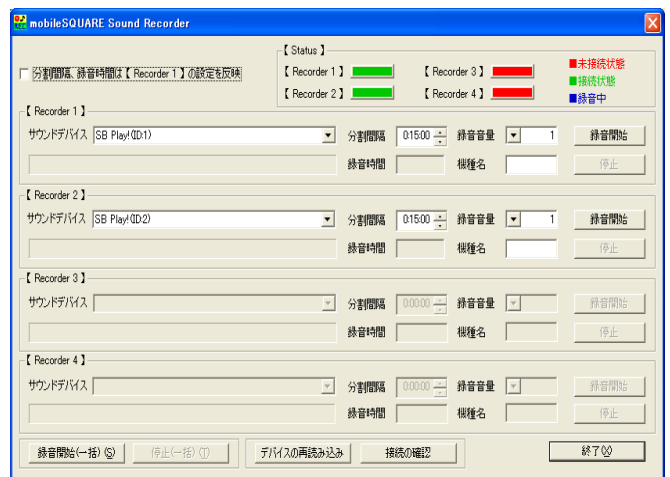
mobileSQUARE Sound Recorder

分割間隔、録音時間は【 Recorder 1 】の設定を反映

【 Status 】
【 Recorder 1 】 【 Recorder 3 】
【 Recorder 2 】 【 Recorder 4 】
■未接続状態
■接続状態
■録音中

【 Recorder 1 】
サウンドデバイス SB Play!(ID:1) 分割間隔 0:15:00 録音音量 1 録音開始
録音時間 機種名 停止

【 Recorder 2 】
サウンドデバイス SB Play!(ID:2) 分割間隔 0:15:00 録音音量 1 録音開始
録音時間 機種名 停止

【 Recorder 3 】
サウンドデバイス 分割間隔 0:00:00 録音音量 録音開始
録音時間 機種名 停止

【 Recorder 4 】
サウンドデバイス 分割間隔 0:00:00 録音音量 録音開始
録音時間 機種名 停止

録音開始(一括) (S) 停止(一括) (T) デバイスの再読み込み 接続の確認 終了(X)